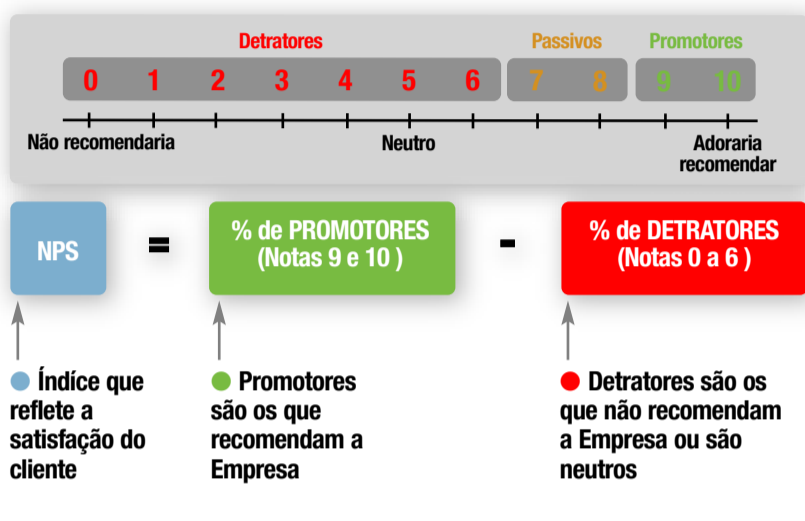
Detratores

Passivos

Promotores

0 1 2 3 4 5 6 7 8 9 10

Não recomendaria

Neutro

Adoraria recomendar

NPS = % de PROMOTORES (Notas 9 e 10 ) - % de DETRATORES (Notas 0 a 6 )

Índice que reflete a satisfação do cliente

Promotores são os que recomendam a Empresa

Detratores são os que não recomendam a Empresa ou são neutros